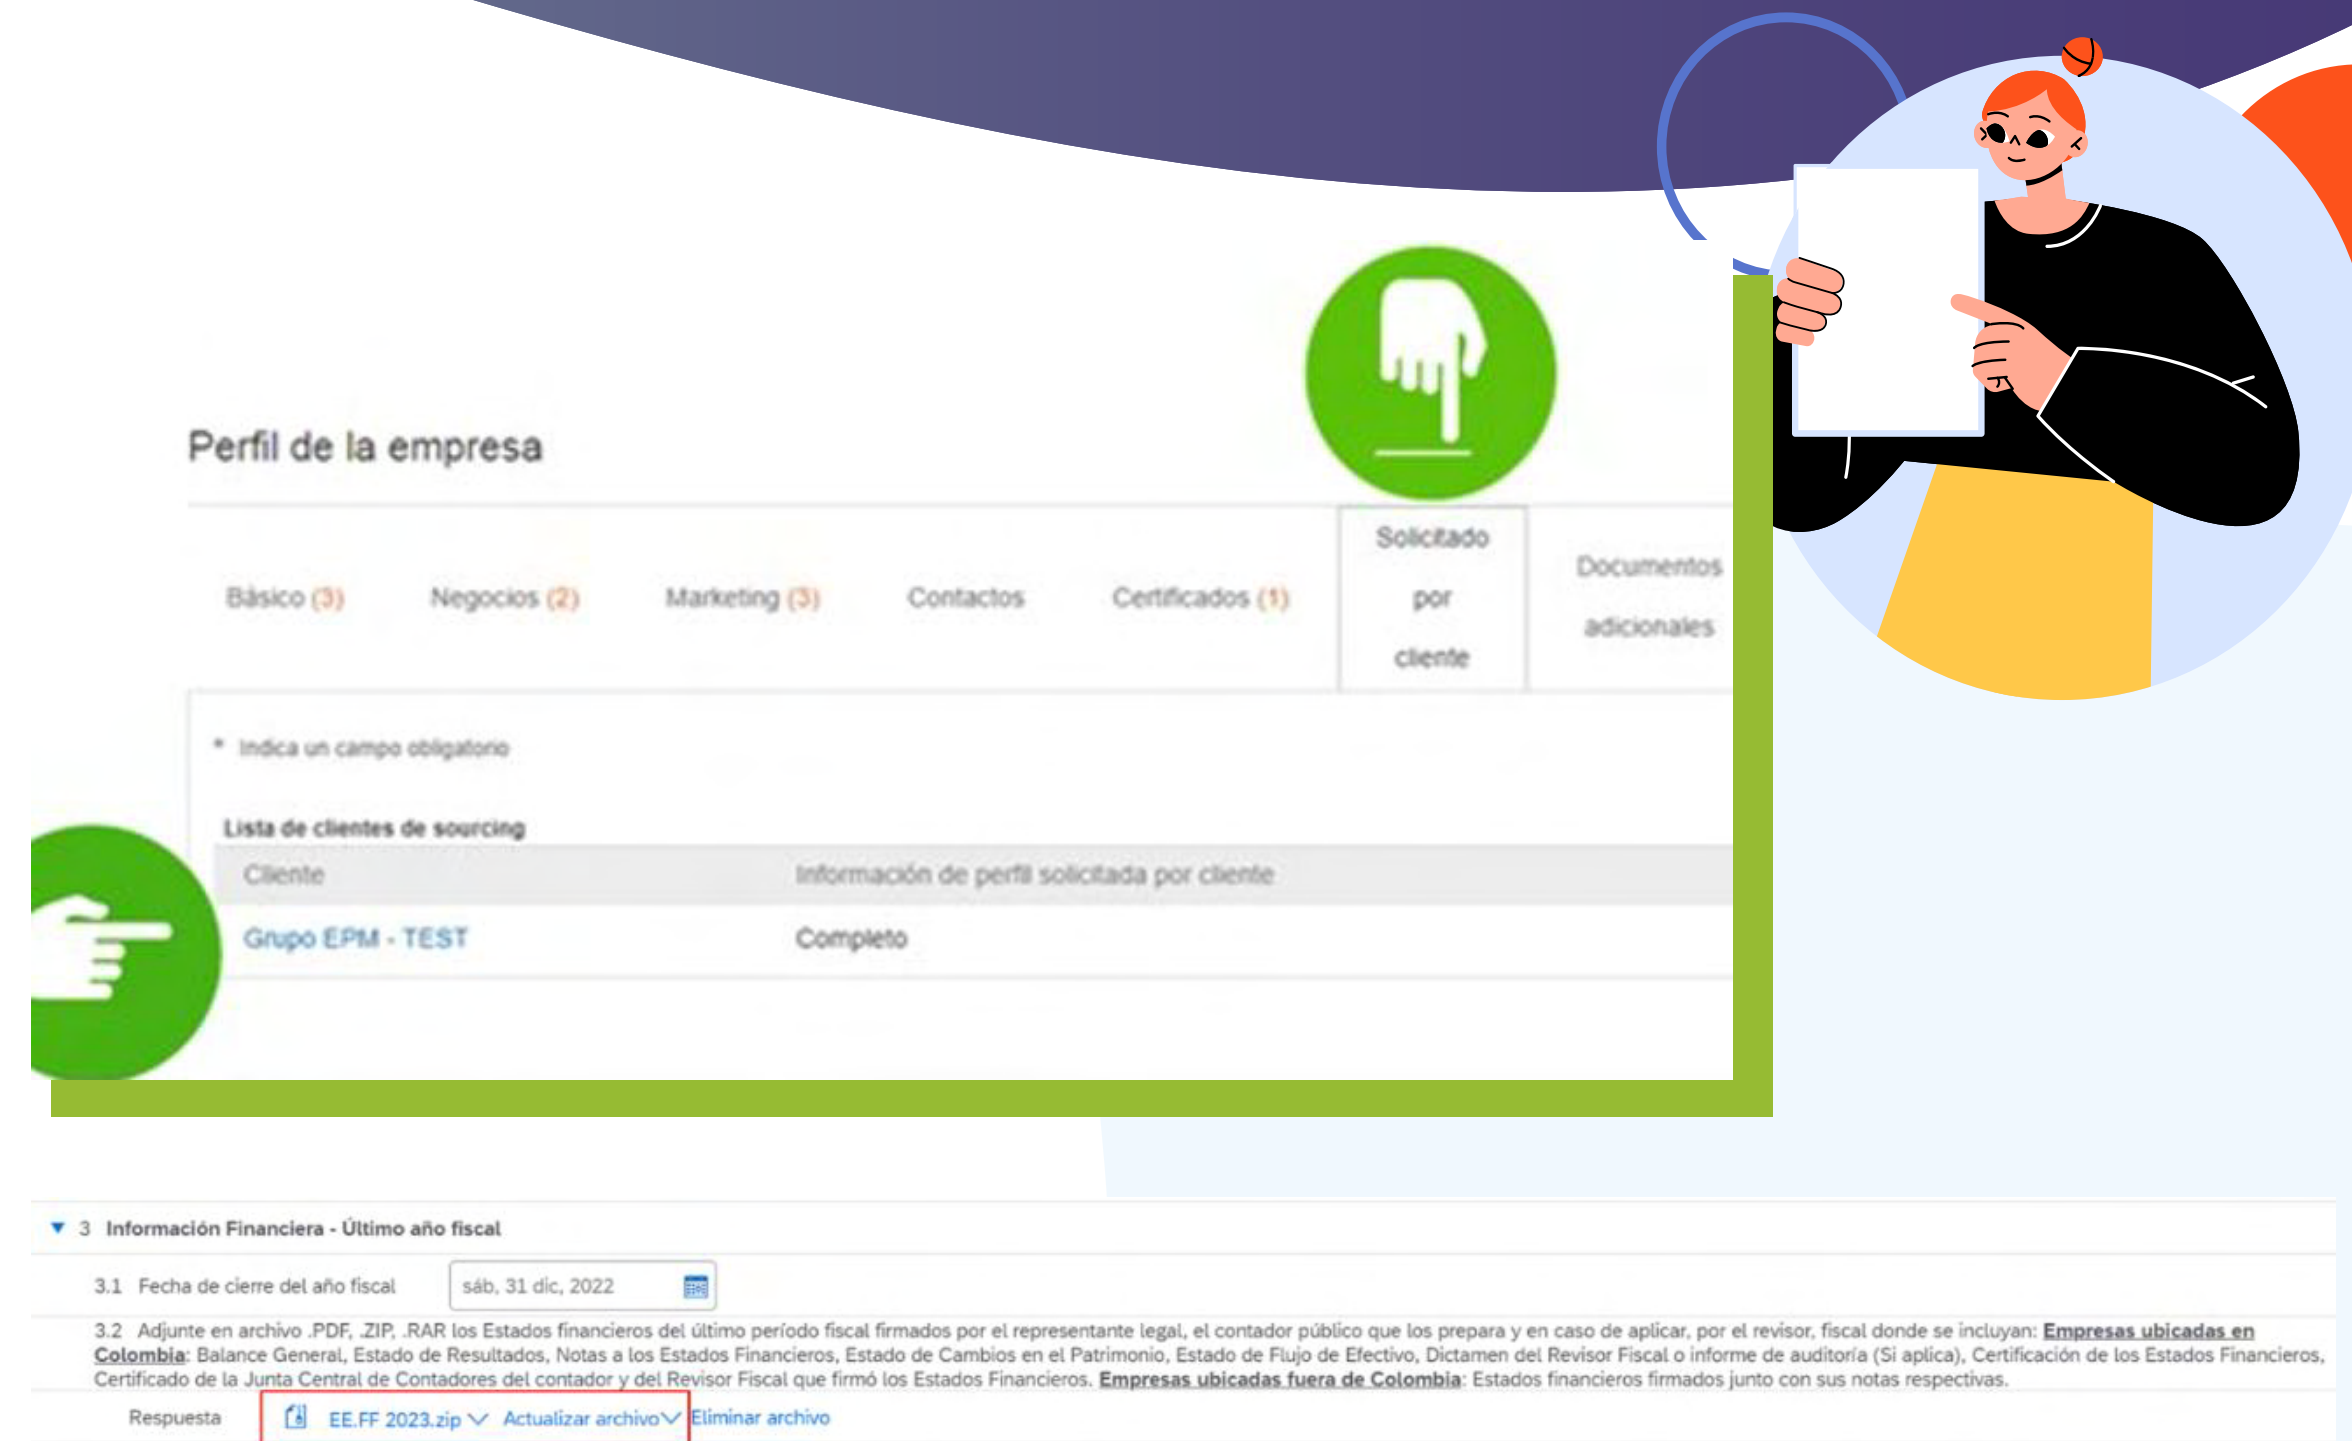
Perfil de la empresa

Básico (3) Negocios (2) Marketing (3) Contactos Certificados (1) Solicitado por cliente Documentos adicionales

* Indica un campo obligatorio

Lista de clientes de sourcing

| Cliente | Información de perfil solicitada por cliente |
|---|---|
| Grupo EPM - TEST | Completo |

▼ 3 Información Financiera - Último año fiscal

3.1 Fecha de cierre del año fiscal sáb, 31 dic, 2022

3.2 Adjunte en archivo .PDF, .ZIP, .RAR los Estados financieros del último período fiscal firmados por el representante legal, el contador público que los prepara y en caso de aplicar, por el revisor, fiscal donde se incluyan: Empresas ubicadas en Colombia: Balance General, Estado de Resultados, Notas a los Estados Financieros, Estado de Cambios en el Patrimonio, Estado de Flujo de Efectivo, Dictamen del Revisor Fiscal o informe de auditoría (Si aplica), Certificación de los Estados Financieros, Certificado de la Junta Central de Contadores del contador y del Revisor Fiscal que firmó los Estados Financieros. Empresas ubicadas fuera de Colombia: Estados financieros firmados junto con sus notas respectivas.

Respuesta EE.FF 2023.zip Actualizar archivo Eliminar archivo